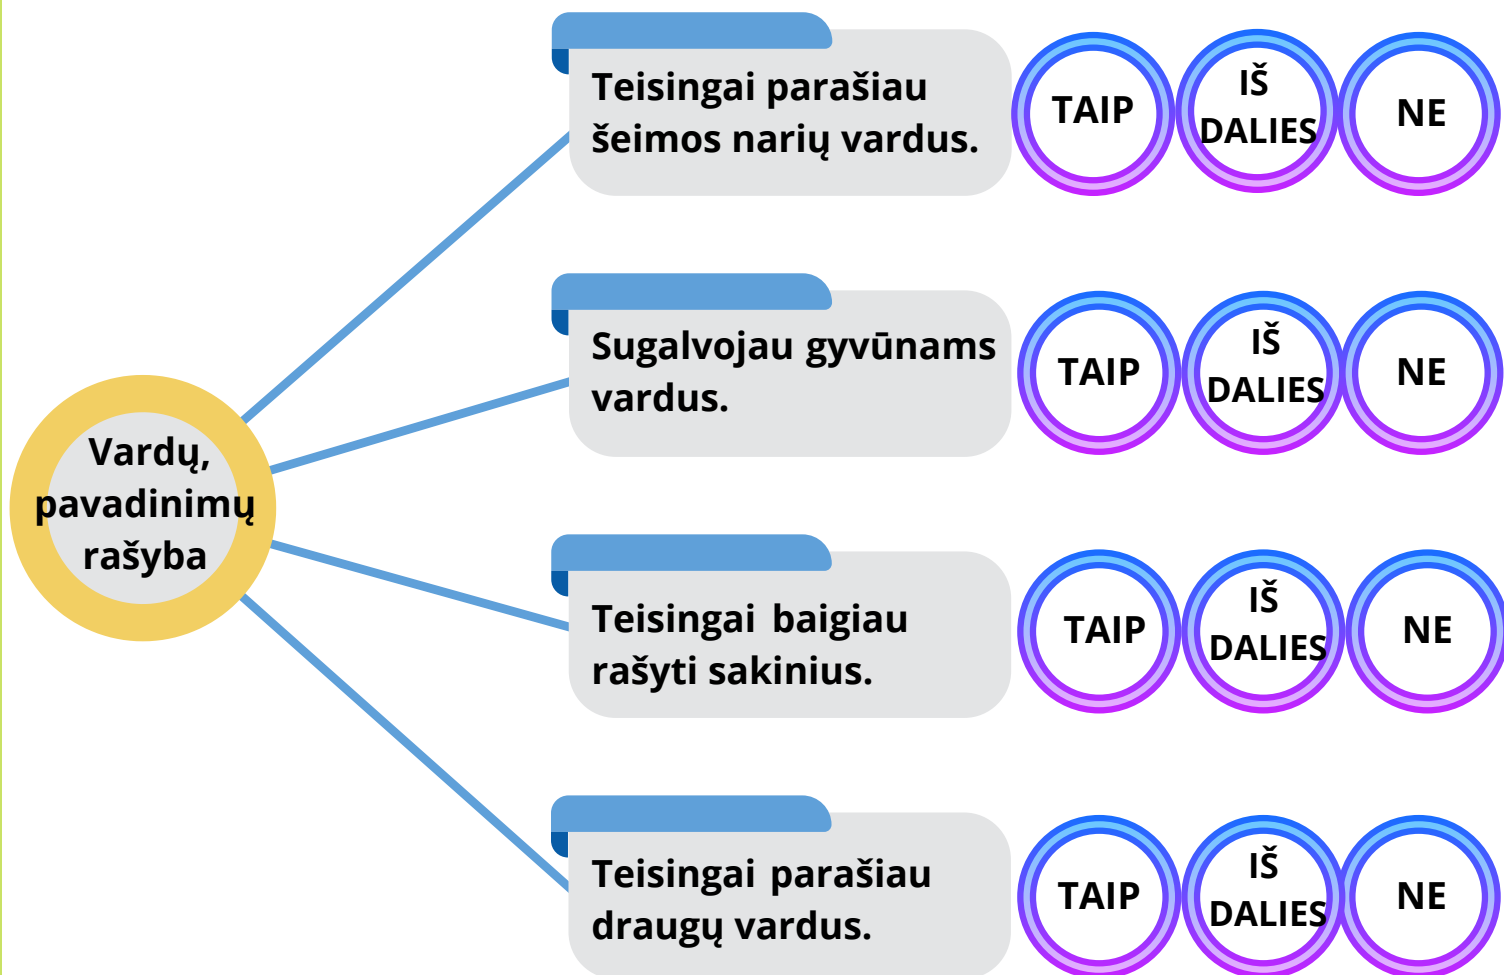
Vardų, pavadinimų rašyba

Teisingai parašiau šeimos narių vardus.

TAIP

IŠ DALIES

NE

Sugalvojau gyvūnams vardus.

TAIP

IŠ DALIES

NE

Teisingai baigiau rašyti sakinius.

TAIP

IŠ DALIES

NE

Teisingai parašiau draugų vardus.

TAIP

IŠ DALIES

NE